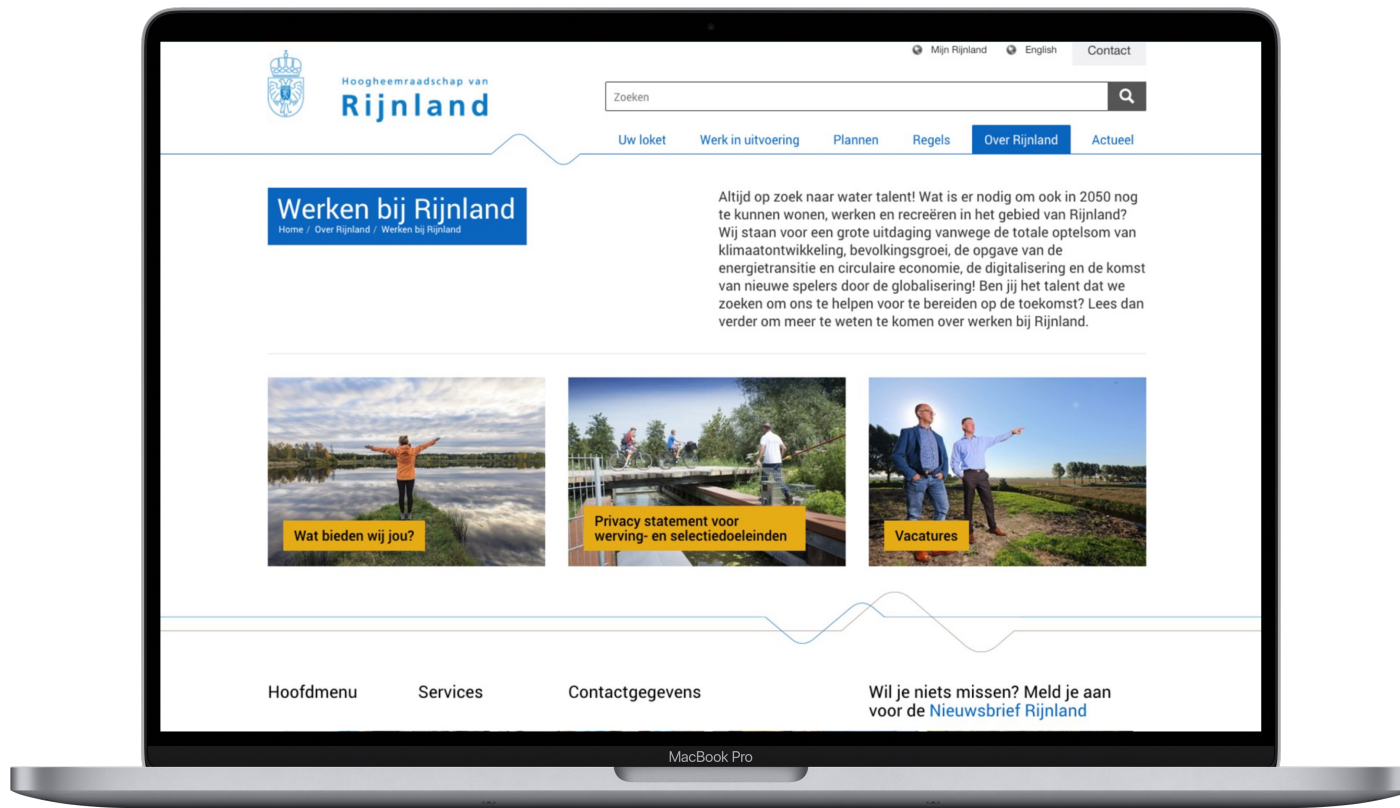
Mijn Rijnland English Contact

Hoogheemraadschap van
Rijnland

Zoeken

Uw loket Werk in uitvoering Plannen Regels Over Rijnland Actueel

Werken bij Rijnland
Home / Over Rijnland / Werken bij Rijnland

Altijd op zoek naar water talent! Wat is er nodig om ook in 2050 nog te kunnen wonen, werken en recreëren in het gebied van Rijnland? Wij staan voor een grote uitdaging vanwege de totale optelsom van klimaatontwikkeling, bevolkingsgroei, de opgave van de energietransitie en circulaire economie, de digitalisering en de komst van nieuwe spelers door de globalisering! Ben jij het talent dat we zoeken om ons te helpen voor te bereiden op de toekomst? Lees dan verder om meer te weten te komen over werken bij Rijnland.

Wat bieden wij jou?

Privacy statement voor werving- en selectiedoeleinden

Vacatures

Hoofdmenu

Services

Contactgegevens

Wil je niets missen? Meld je aan voor de Nieuwsbrief Rijnland

MacBook Pro